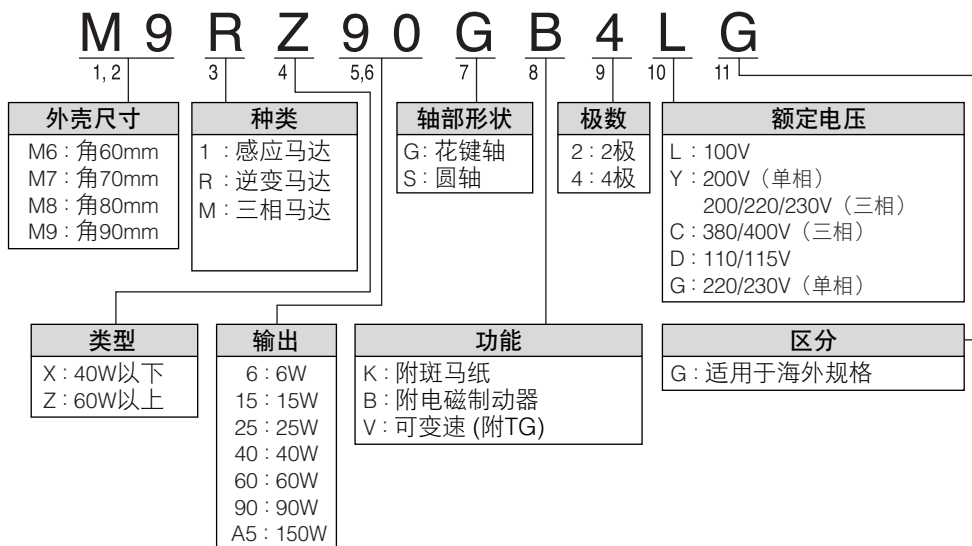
M 9 R Z 9 0 G B 4 L G

1, 2 3 4 5,6 7 8 9 10 11

外壳尺寸
M6：角60mm
M7：角70mm
M8：角80mm
M9：角90mm

种类
1：感应马达
R：逆变马达
M：三相马达

轴部形状
G：花键轴
S：圆轴

极数
2：2极
4：4极

额定电压
L：100V
Y：200V（单相）
200/220/230V（三相）
C：380/400V（三相）
D：110/115V
G：220/230V（单相）

类型
X：40W以下
Z：60W以上

输出
6：6W
15：15W
25：25W
40：40W
60：60W
90：90W
A5：150W

功能
K：附斑马纸
B：附电磁制动器
V：可变速 (附TG)

区分
G：适用于海外规格